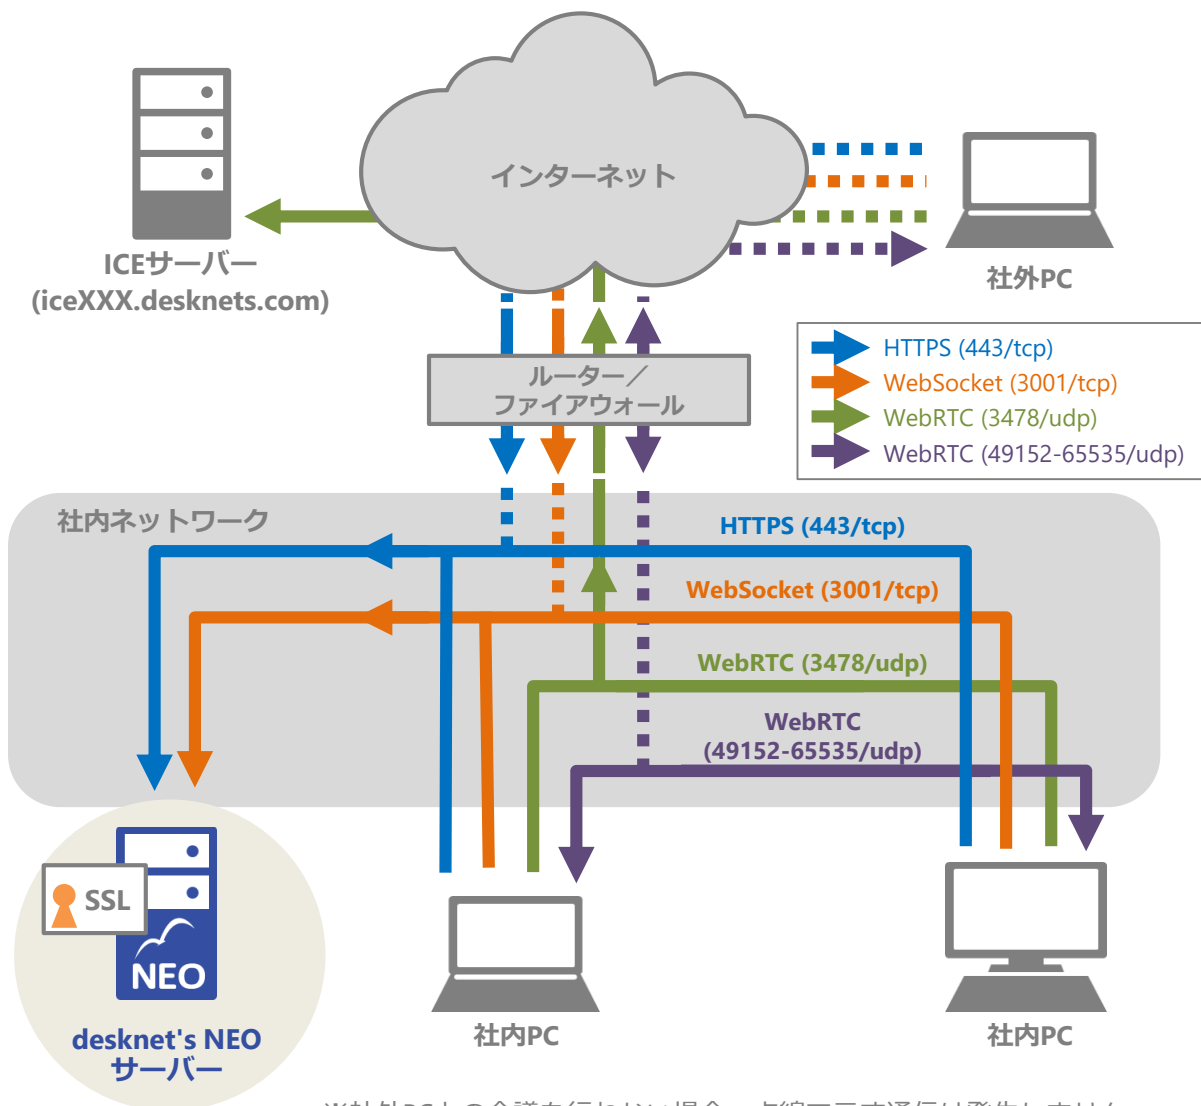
インターネット

ICEサーバー
(iceXXX.desknets.com)

社外PC

HTTPS (443/tcp)
WebSocket (3001/tcp)
WebRTC (3478/udp)
WebRTC (49152-65535/udp)

ルーター／
ファイアウォール

社内ネットワーク

HTTPS (443/tcp)

WebSocket (3001/tcp)

WebRTC (3478/udp)

WebRTC
(49152-65535/udp)

SSL

NEO

desknet's NEO
サーバー

社内PC

社内PC

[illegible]